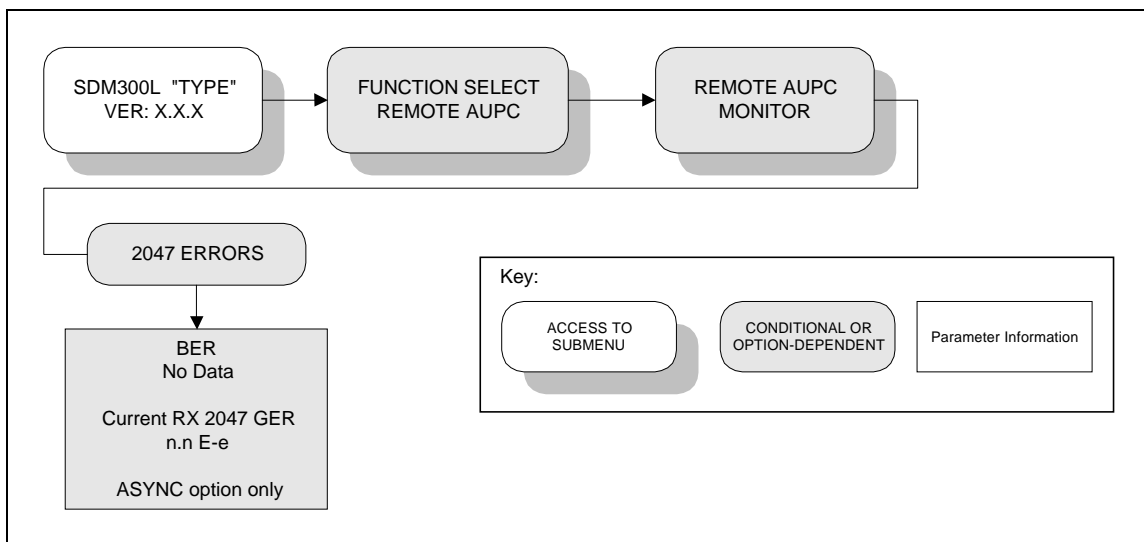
SDM300L "TYPE"
VER: X.X.X

FUNCTION SELECT
REMOTE AUPC

REMOTE AUPC
MONITOR

2047 ERRORS

BER
No Data

Current RX 2047 GER
n.n E-e

ASYNC option only

Key:

ACCESS TO
SUBMENU

CONDITIONAL OR
OPTION-DEPENDENT

Parameter Information